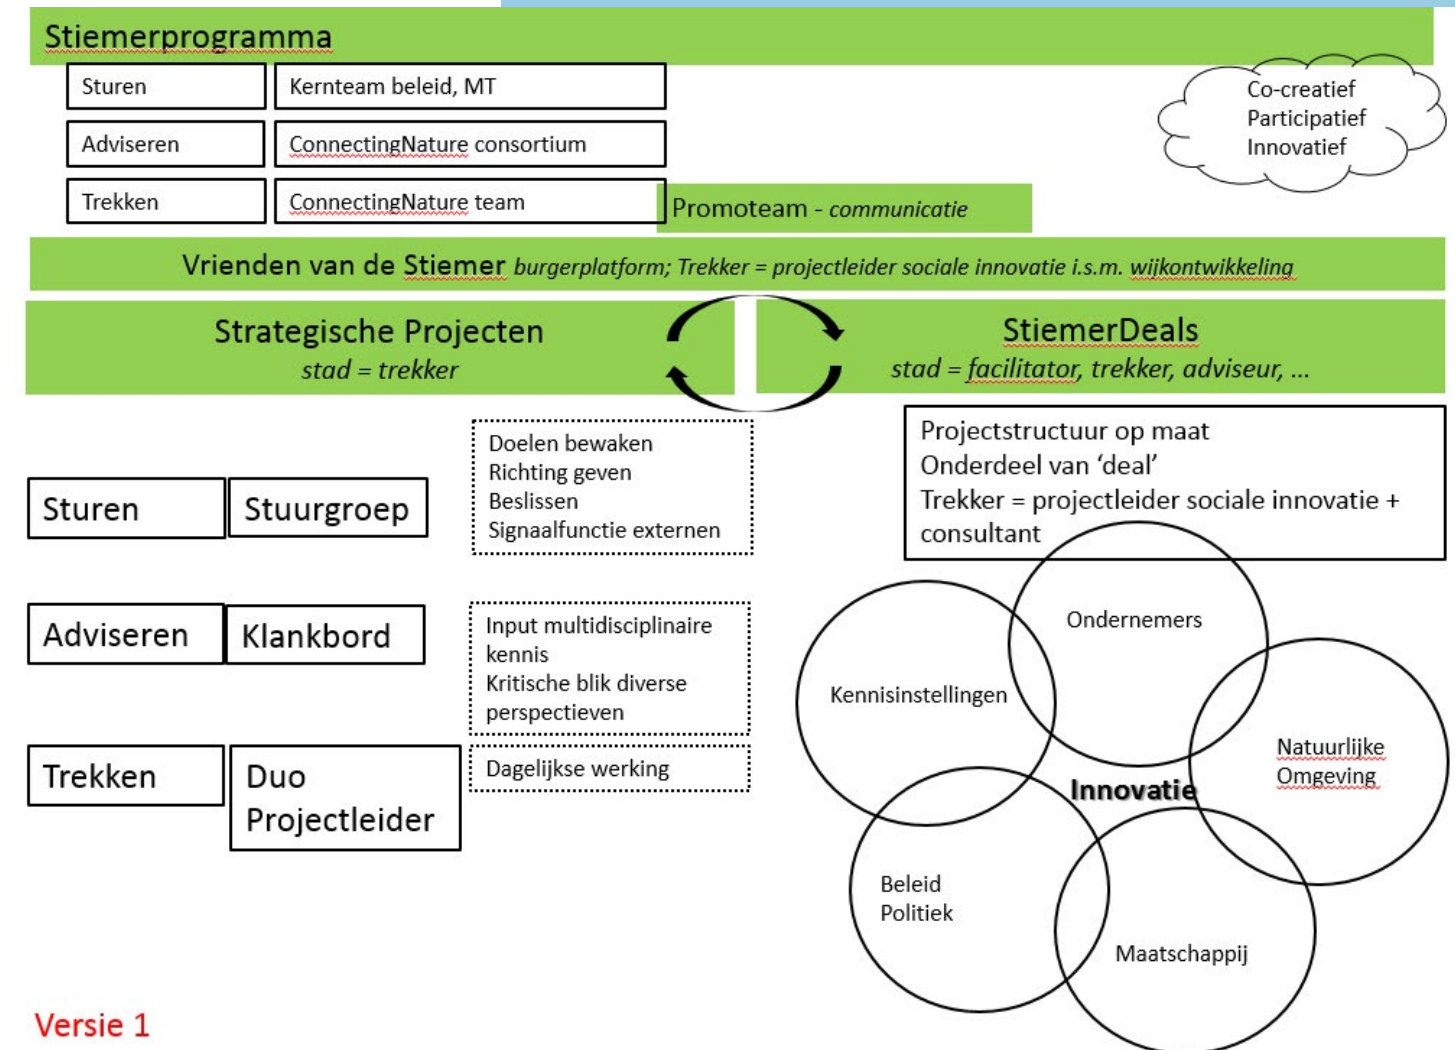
Stiemerprogramma

| Sturen | Kernteam beleid, MT |
|---|---|
| Adviseren | ConnectingNature consortium |
| Trekken | ConnectingNature team |

Promoteam - *communicatie*

Co-creatief
Participatief
Innovatief

Vrienden van de Stiemer *burgerplatform; Trekker = projectleider sociale innovatie i.s.m. wijkontwikkeling*

Strategische Projecten
*stad = trekker*

StiemerDeals
*stad = facilitator, trekker, adviseur, ...*

Sturen | Stuurgroep

Doelen bewaken
Richting geven
Beslissen
Signaalfunctie externen

Adviseren | Klankbord

Input multidisciplinaire kennis
Kritische blik diverse perspectieven

Trekken | Duo Projectleider

Dagelijkse werking

Projectstructuur op maat
Onderdeel van 'deal'
Trekker = projectleider sociale innovatie + consultant

Ondernemers
Kennisinstellingen
Natuurlijke Omgeving
Innovatie
Beleid
Politiek
Maatschappij

Versie 1